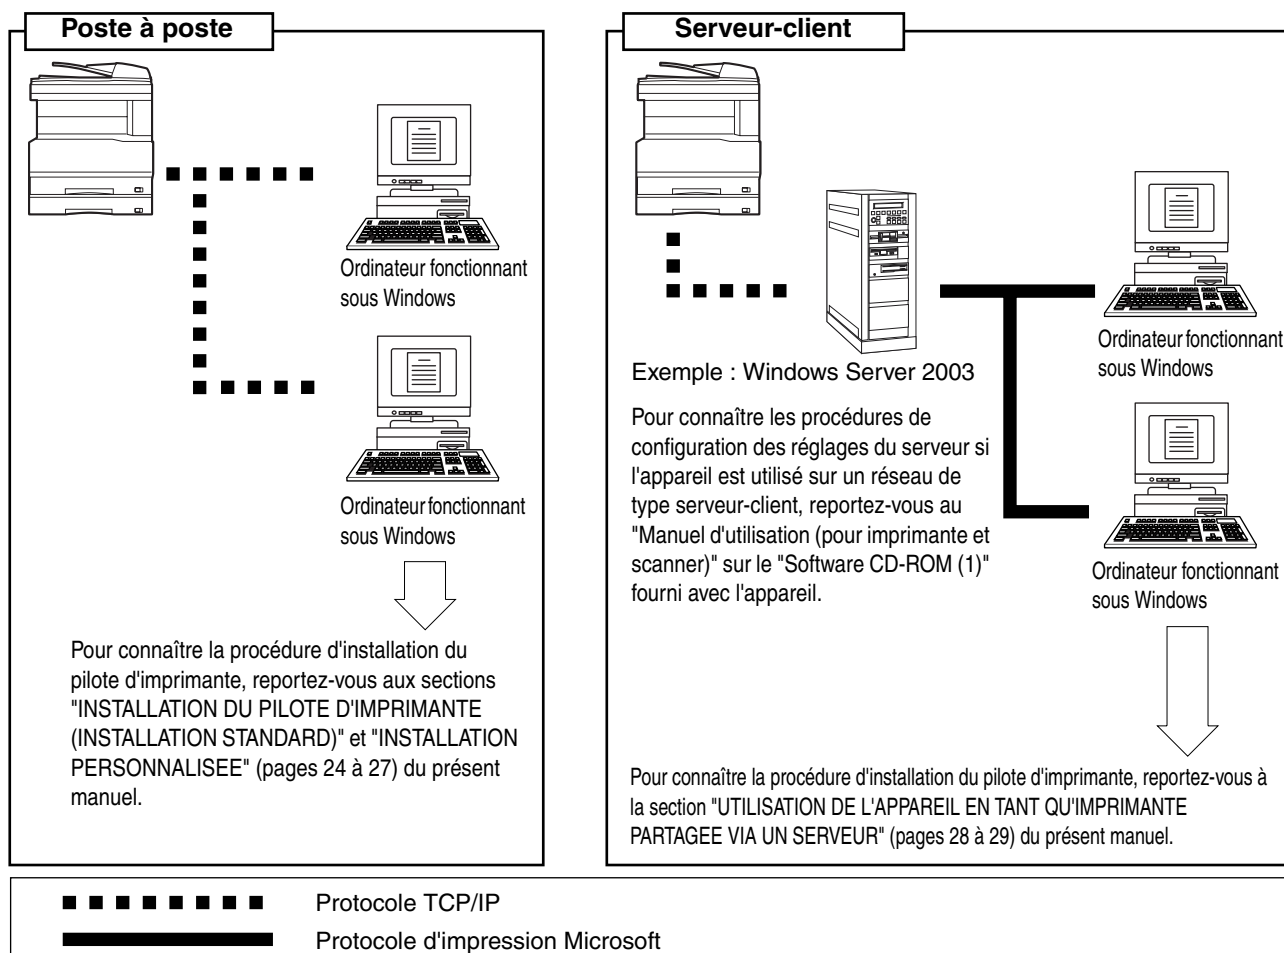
Poste à poste

Ordinateur fonctionnant sous Windows

Ordinateur fonctionnant sous Windows

Pour connaître la procédure d'installation du pilote d'imprimante, reportez-vous aux sections "INSTALLATION DU PILOTE D'IMPRIMANTE (INSTALLATION STANDARD)" et "INSTALLATION PERSONNALISEE" (pages 24 à 27) du présent manuel.

Serveur-client

Exemple : Windows Server 2003

Pour connaître les procédures de configuration des réglages du serveur si l'appareil est utilisé sur un réseau de type serveur-client, reportez-vous au "Manuel d'utilisation (pour imprimante et scanner)" sur le "Software CD-ROM (1)" fourni avec l'appareil.

Ordinateur fonctionnant sous Windows

Ordinateur fonctionnant sous Windows

Pour connaître la procédure d'installation du pilote d'imprimante, reportez-vous à la section "UTILISATION DE L'APPAREIL EN TANT QU'IMPRIMANTE PARTAGEE VIA UN SERVEUR" (pages 28 à 29) du présent manuel.

Protocole TCP/IP

Protocole d'impression Microsoft